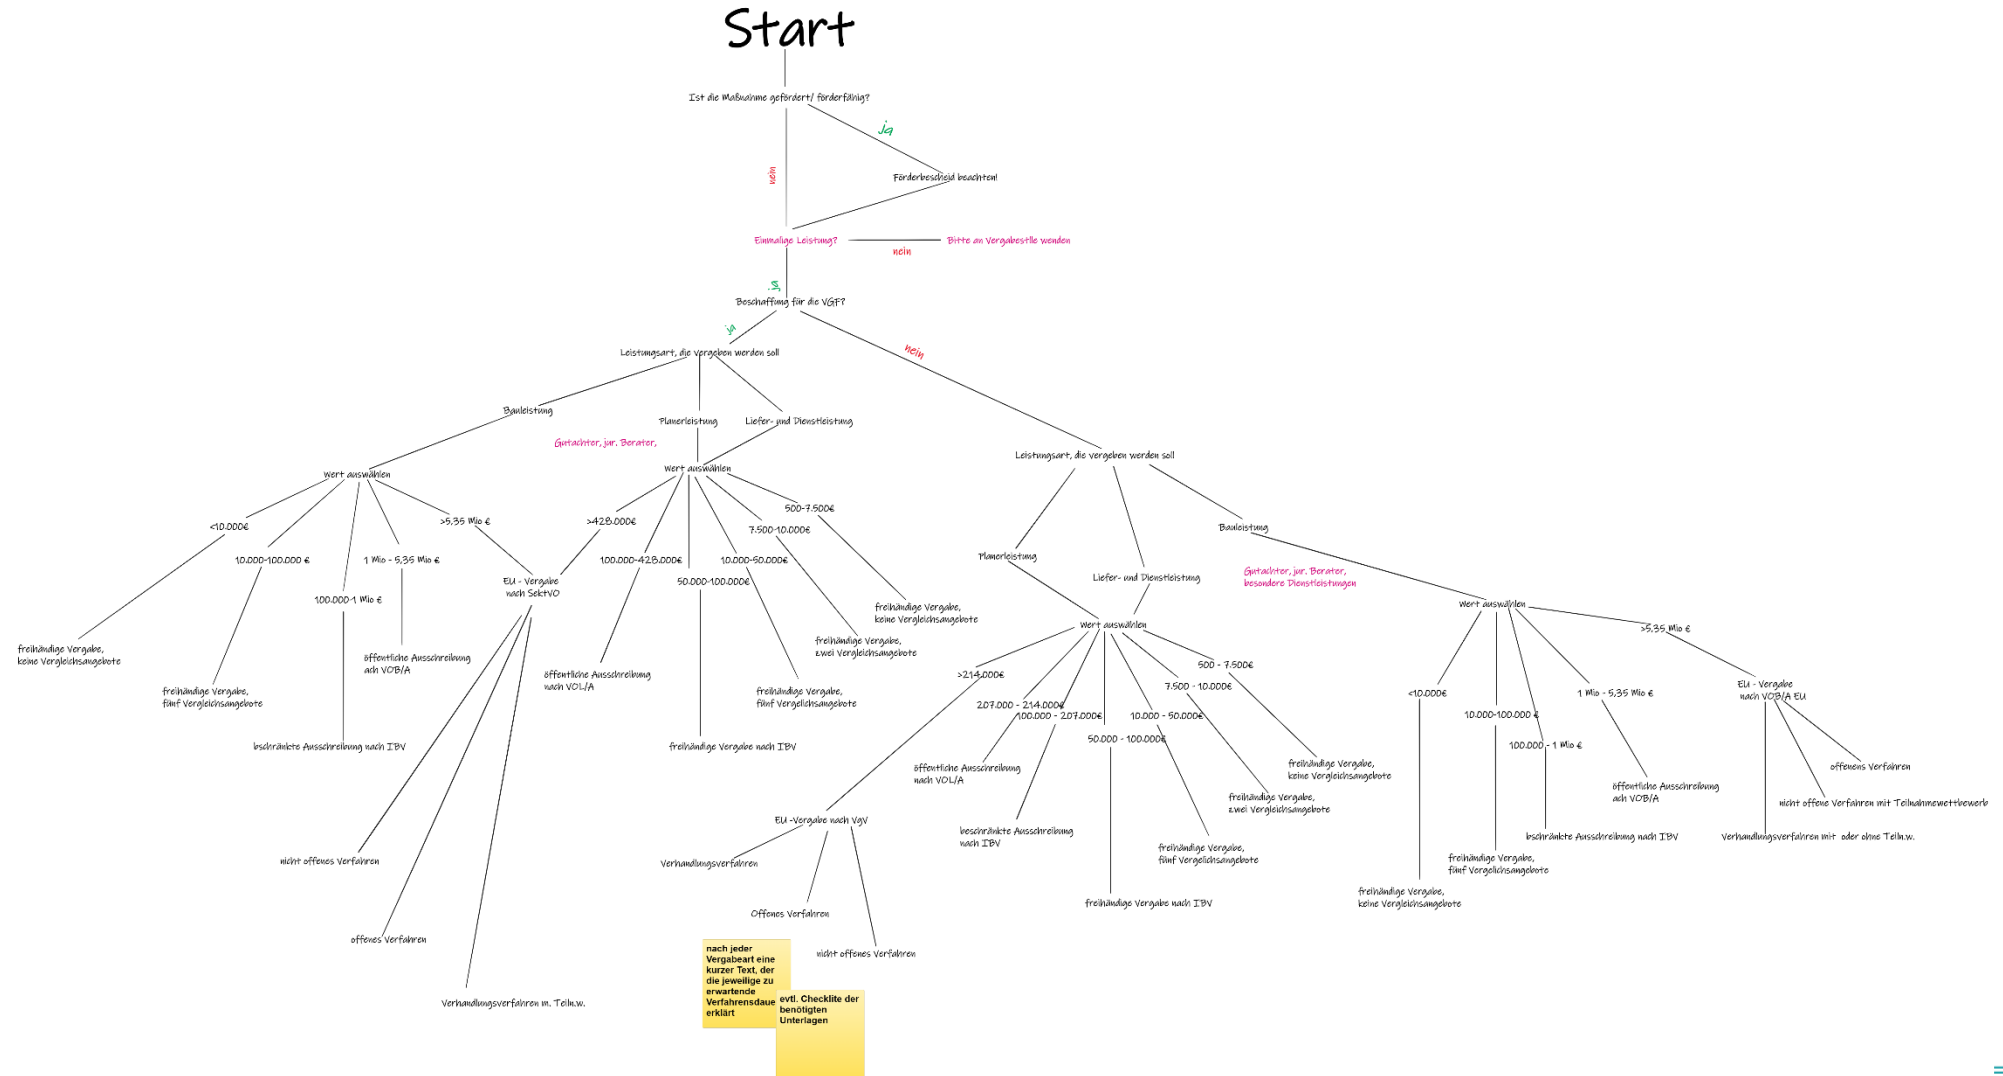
Start

Ist die Maßnahme gefördert/ förderfähig?

ja

nein

Förderbescheid beachten!

Einmalige Leistung?

nein

Bitte an Vergabestelle wenden

ja

Beschaffung für die VGF?

ja

nein

Leistungsart, die vergeben werden soll

Bauleistung

Planerleistung

Liefer- und Dienstleistung

Gutachter, jur. Berater,

Wert auswählen

<10.000€

10.000-100.000 €

100.000-1 Mio €

1 Mio - 5,35 Mio €

>5,35 Mio €

EU - Vergabe nach SektVO

freihändige Vergabe, keine Vergleichsangebote

freihändige Vergabe, fünf Vergleichsangebote

öffentliche Ausschreibung ach VOB/A

bschränkte Ausschreibung nach IBV

nicht offenes Verfahren

offenes Verfahren

Verhandlungsverfahren m. Teiln.w.

Wert auswählen

>428.000€

100.000-428.000€

50.000-100.000€

10.000-50.000€

7.500-10.000€

500-7.500€

öffentliche Ausschreibung nach VOL/A

freihändige Vergabe nach IBV

freihändige Vergabe, fünf Vergleichsangebote

freihändige Vergabe, zwei Vergleichsangebote

freihändige Vergabe, keine Vergleichsangebote

Leistungsart, die vergeben werden soll

Planerleistung

Liefer- und Dienstleistung

Bauleistung

Gutachter, jur. Berater, besondere Dienstleistungen

Wert auswählen

>214.000€

207.000 - 214.000€

100.000 - 207.000€

50.000 - 100.000€

10.000 - 50.000€

7.500 - 10.000€

500 - 7.500€

öffentliche Ausschreibung nach VOL/A

beschränkte Ausschreibung nach IBV

freihändige Vergabe nach IBV

freihändige Vergabe, fünf Vergleichsangebote

freihändige Vergabe, zwei Vergleichsangebote

freihändige Vergabe, keine Vergleichsangebote

EU -Vergabe nach VgV

Verhandlungsverfahren

Offenes Verfahren

nicht offenes Verfahren

nach jeder Vergabeart eine kurzer Text, der die jeweilige zu erwartende Verfahrensdauer erklärt

evtl. Checklite der benötigten Unterlagen

Wert auswählen

<10.000€

10.000-100.000 €

100.000 - 1 Mio €

1 Mio - 5,35 Mio €

>5,35 Mio €

EU - Vergabe nach VOB/A EU

freihändige Vergabe, keine Vergleichsangebote

freihändige Vergabe, fünf Vergleichsangebote

bschränkte Ausschreibung nach IBV

öffentliche Ausschreibung nach VOB/A

Verhandlungsverfahren mit oder ohne Teiln.w.

nicht offene Verfahren mit Teilnahmewettbewerb

offenens Verfahren